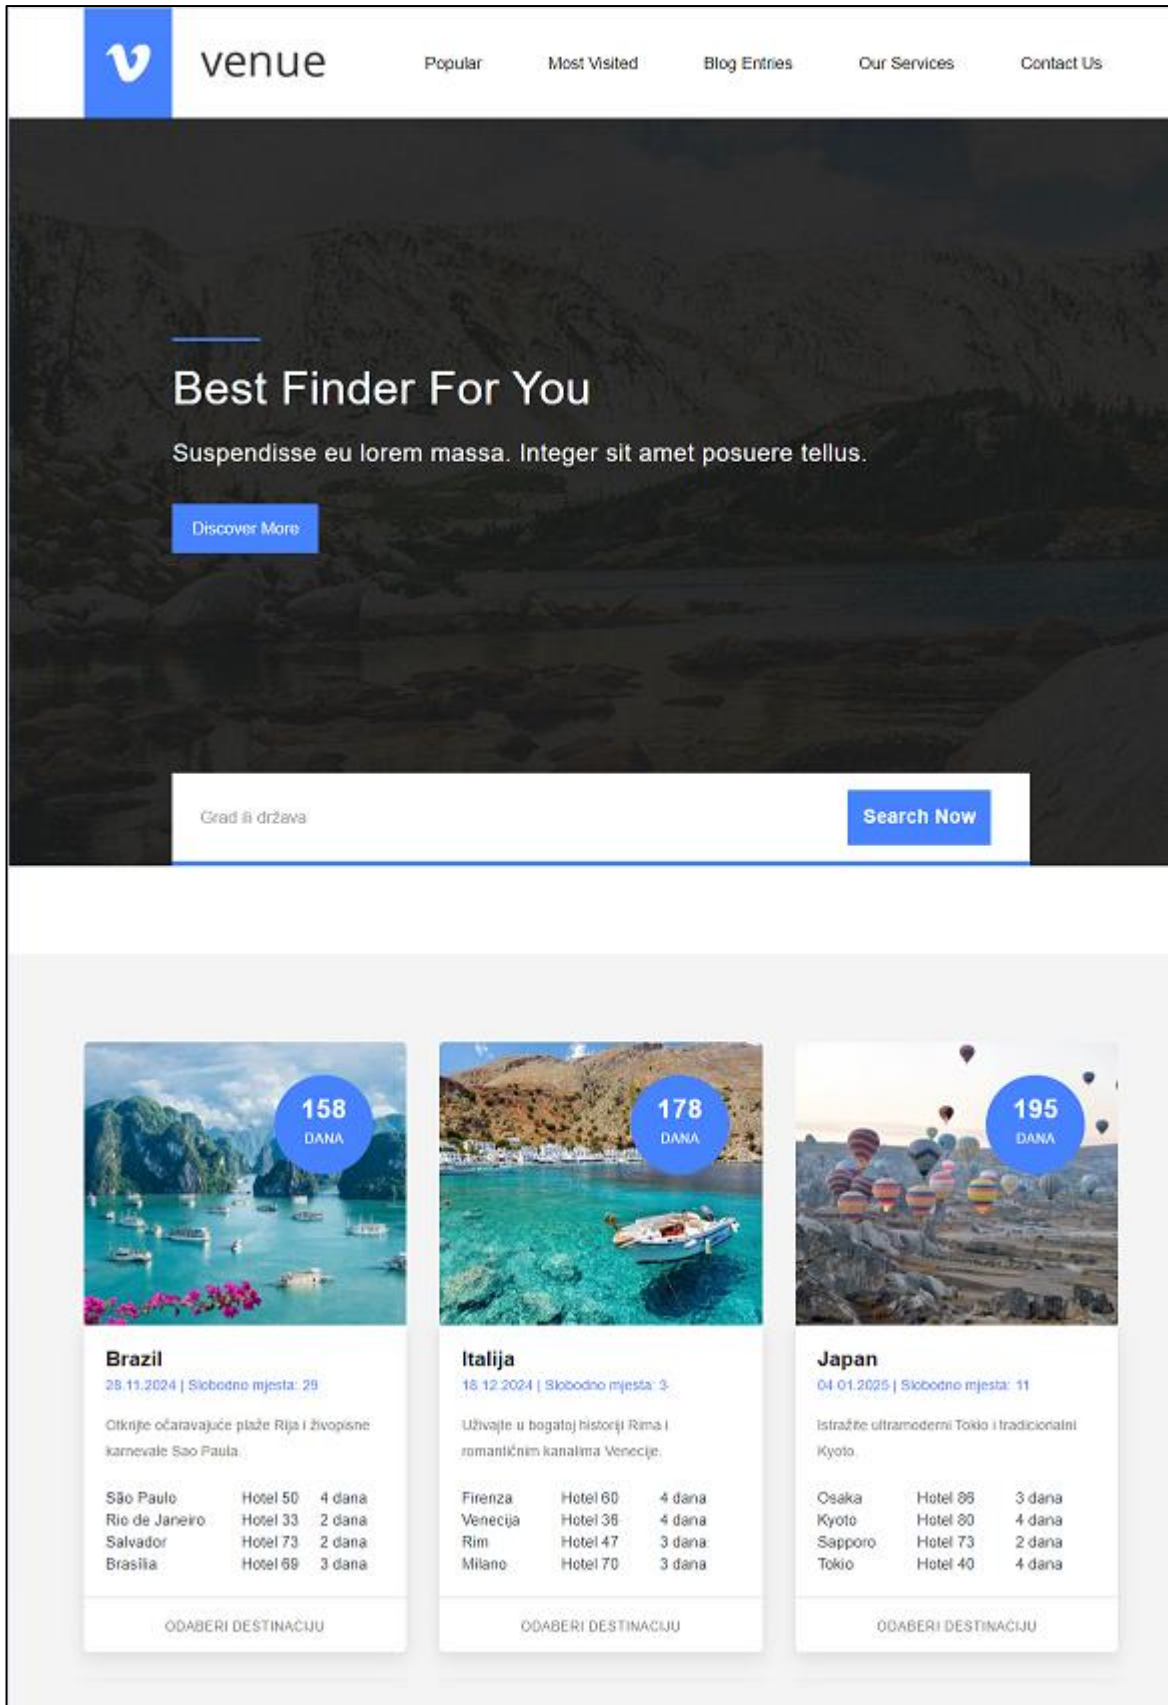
v venue

Popular Most Visited Blog Entries Our Services Contact Us

Best Finder For You

Suspendisse eu lorem massa. Integer sit amet posuere tellus.

Discover More

Grad ili država

Search Now

158 DANA

Brazil

28.11.2024 | Slobodno mjesta: 29

Otkrijte očaravajuće plaže Rija i živopisne karnevale Sao Paula.

| | | |
|---|---|---|
| São Paulo | Hotel 50 | 4 dana |
| Rio de Janeiro | Hotel 33 | 2 dana |
| Salvador | Hotel 73 | 2 dana |
| Brasilia | Hotel 69 | 3 dana |

ODABERI DESTINACIJU

178 DANA

Italija

18.12.2024 | Slobodno mjesta: 3

Uživajte u bogatoj historiji Rima i romantičnim kanalima Venecije.

| | | |
|---|---|---|
| Firenza | Hotel 60 | 4 dana |
| Venecija | Hotel 38 | 4 dana |
| Rim | Hotel 47 | 3 dana |
| Milano | Hotel 70 | 3 dana |

ODABERI DESTINACIJU

195 DANA

Japan

04.01.2025 | Slobodno mjesta: 11

Istražite ultramoderni Tokio i tradicionalni Kyoto.

| | | |
|---|---|---|
| Osaka | Hotel 86 | 3 dana |
| Kyoto | Hotel 80 | 4 dana |
| Sapporo | Hotel 73 | 2 dana |
| Tokio | Hotel 40 | 4 dana |

ODABERI DESTINACIJU